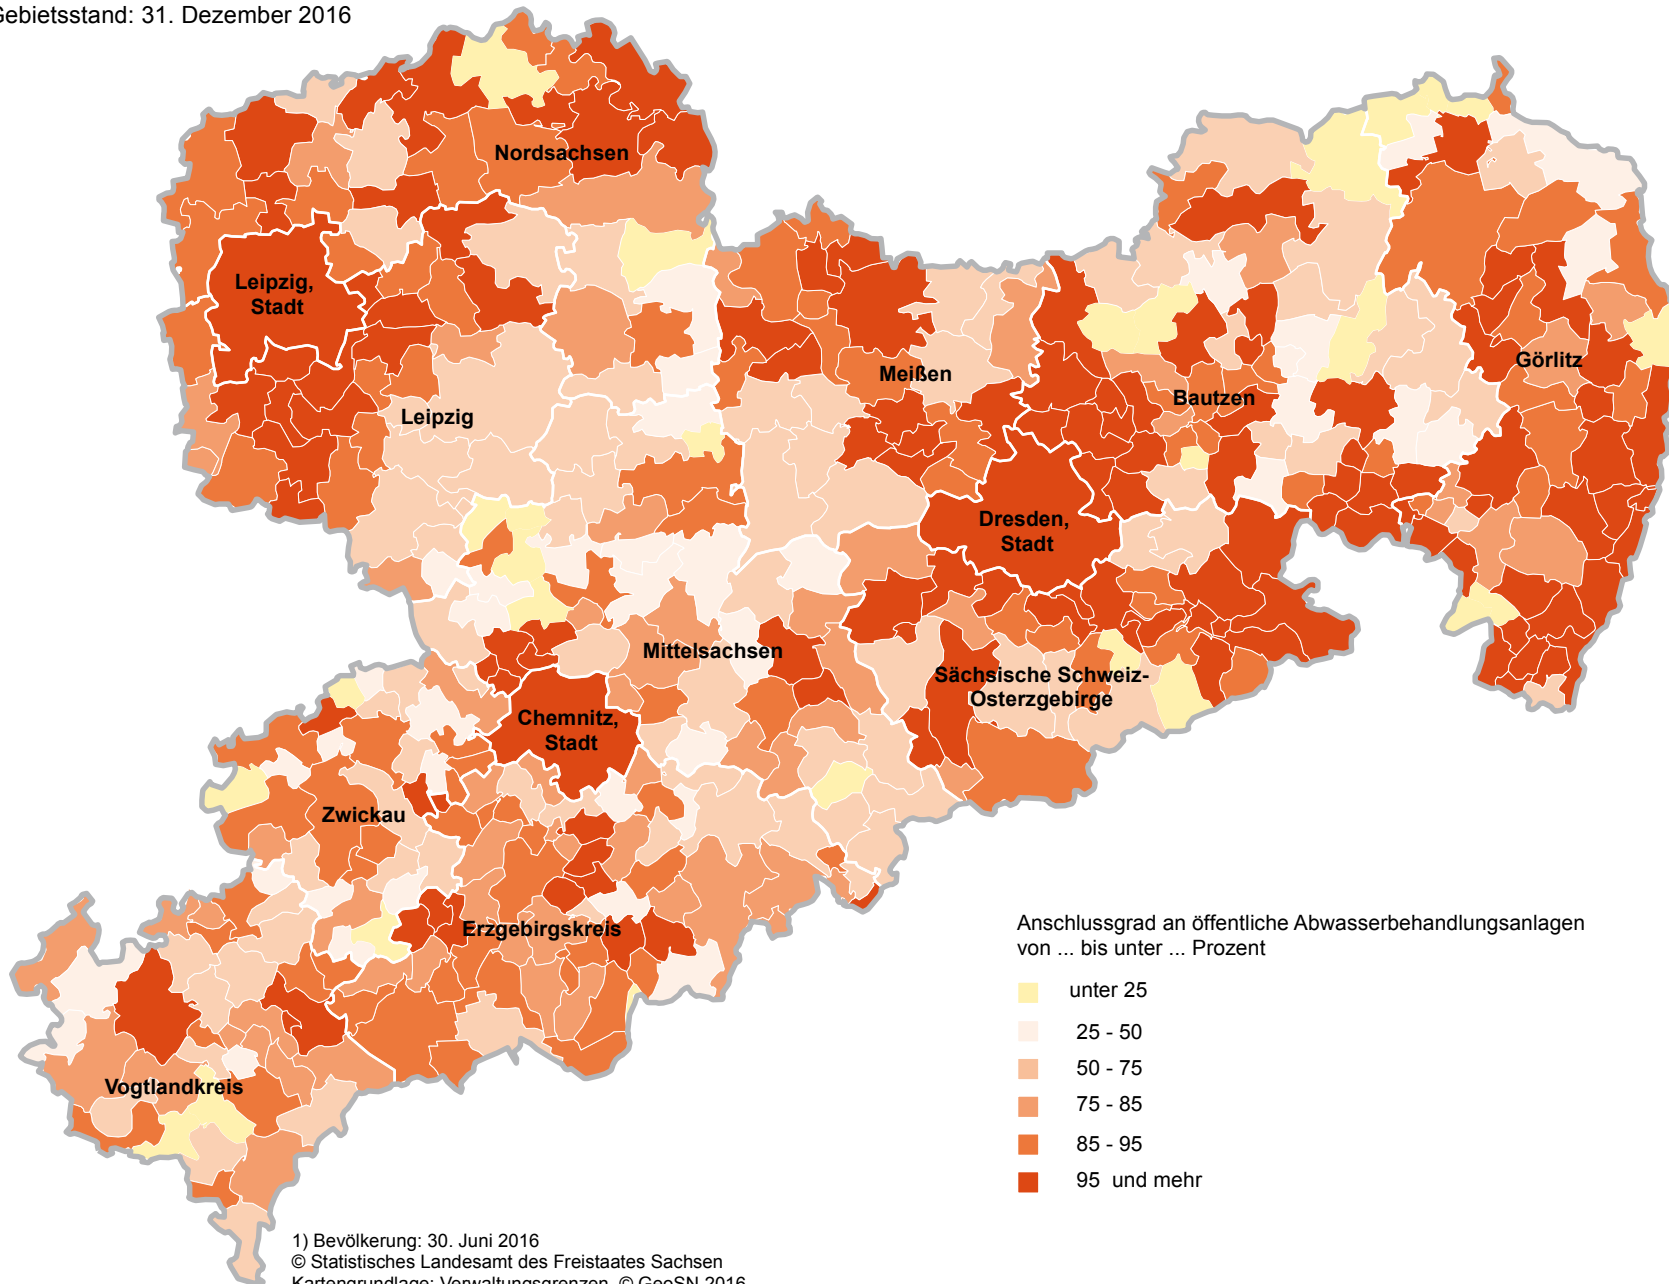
ebietsstand: 31. Dezember 2016

Nordsachsen

Leipzig, Stadt

Leipzig

Meißen

Bautzen

Görlitz

Dresden, Stadt

Mittelsachsen

Sächsische Schweiz-Osterzgebirge

Chemnitz, Stadt

Zwickau

Erzgebirgskreis

Vogtlandkreis

Anschlussgrad an öffentliche Abwasserbehandlungsanlagen von ... bis unter ... Prozent

unter 25

25 - 50

50 - 75

75 - 85

85 - 95

95 und mehr

1) Bevölkerung: 30. Juni 2016
© Statistisches Landesamt des Freistaates Sachsen
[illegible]